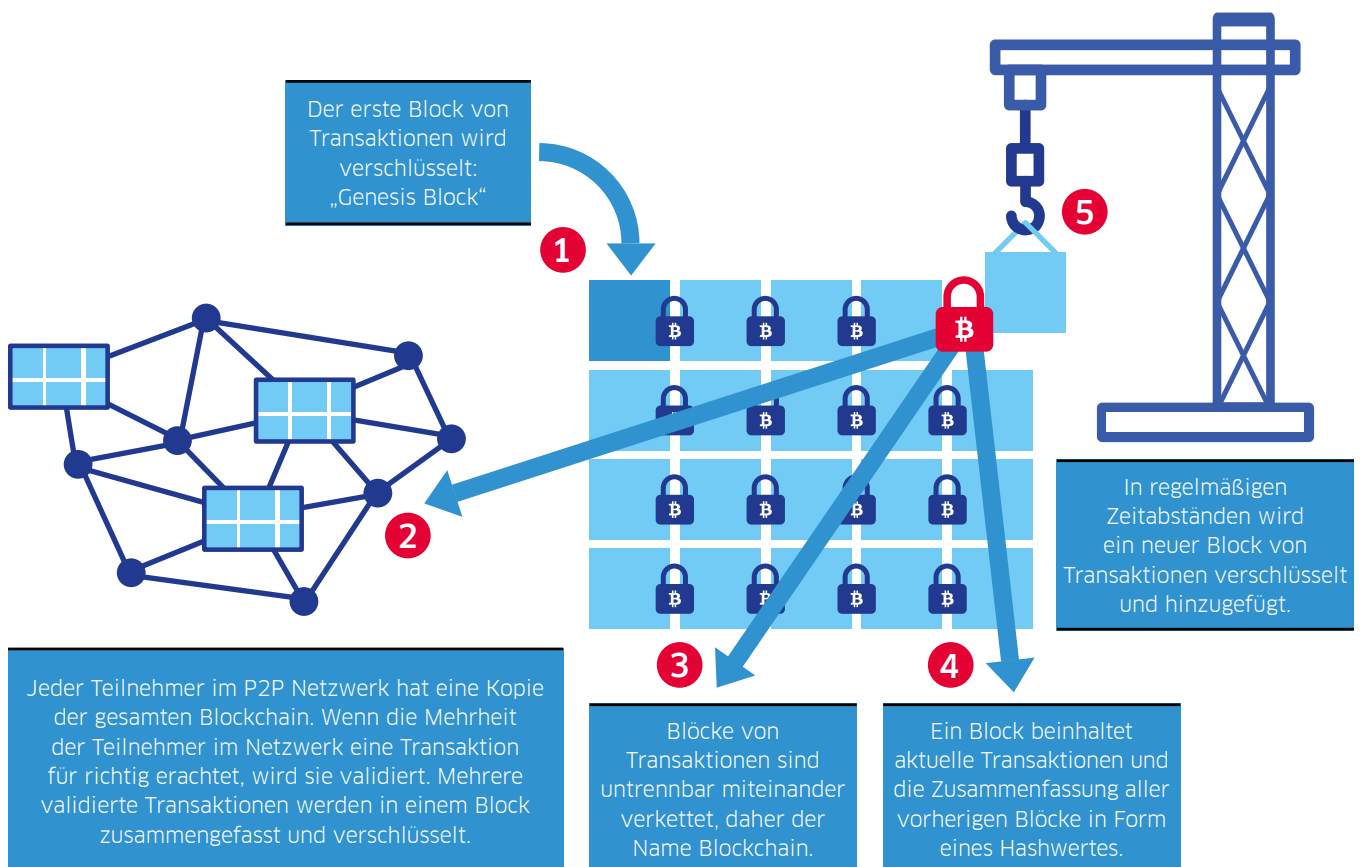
Der erste Block von Transaktionen wird verschlüsselt: „Genesis Block“

1

5

2

In regelmäßigen Zeitabständen wird ein neuer Block von Transaktionen verschlüsselt und hinzugefügt.

3

4

Jeder Teilnehmer im P2P Netzwerk hat eine Kopie der gesamten Blockchain. Wenn die Mehrheit der Teilnehmer im Netzwerk eine Transaktion für richtig erachtet, wird sie validiert. Mehrere validierte Transaktionen werden in einem Block zusammengefasst und verschlüsselt.

Blöcke von Transaktionen sind untrennbar miteinander verkettet, daher der Name Blockchain.

Ein Block beinhaltet aktuelle Transaktionen und die Zusammenfassung aller vorherigen Blöcke in Form eines Hashwertes.